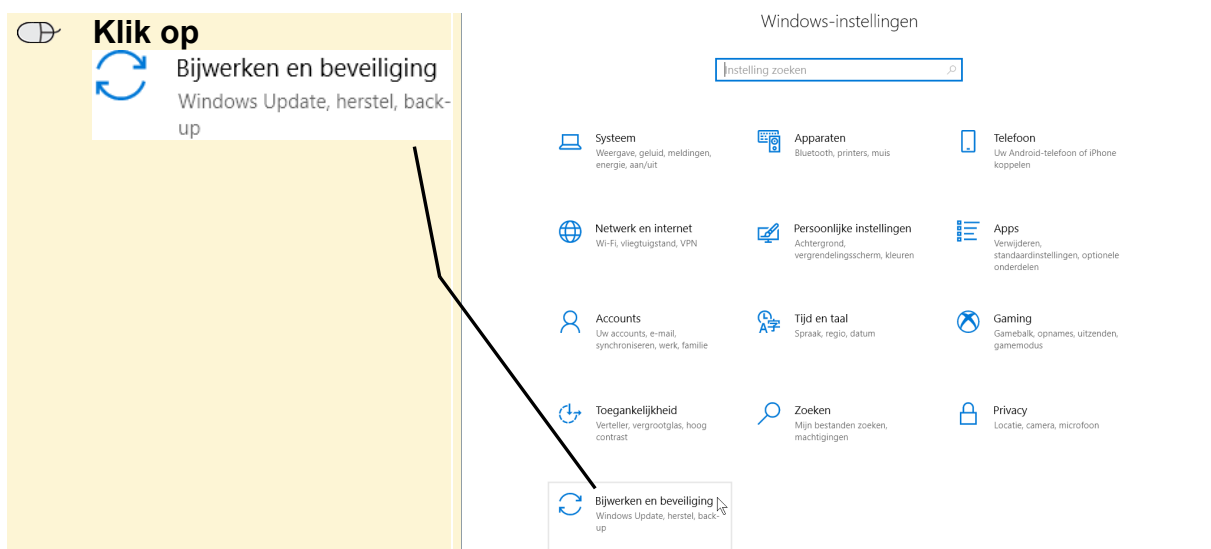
Klik op

Bijwerken en beveiliging
Windows Update, herstel, backup

Windows-instellingen

Instelling zoeken

Systeem
Weergave, geluid, meldingen, energie, aan/uit

Apparaten
Bluetooth, printers, muis

Telefoon
Uw Android-telefoon of iPhone koppelen

Netwerk en internet
Wi-Fi, vliegtuigstand, VPN

Persoonlijke instellingen
Achtergrond, vergrendelingsscherm, kleuren

Apps
Verwijderen, standaardinstellingen, optionele onderdelen

Accounts
Uw accounts, e-mail, synchroniseren, werk, familie

Tijd en taal
Spraak, regio, datum

Gaming
Gamebalk, opnames, uitzenden, gamemodus

Toegankelijkheid
Verteller, vergrootglas, hoog contrast

Zoeken
Mijn bestanden zoeken, machtigingen

Privacy
Locatie, camera, microfoon

Bijwerken en beveiliging
Windows Update, herstel, backup